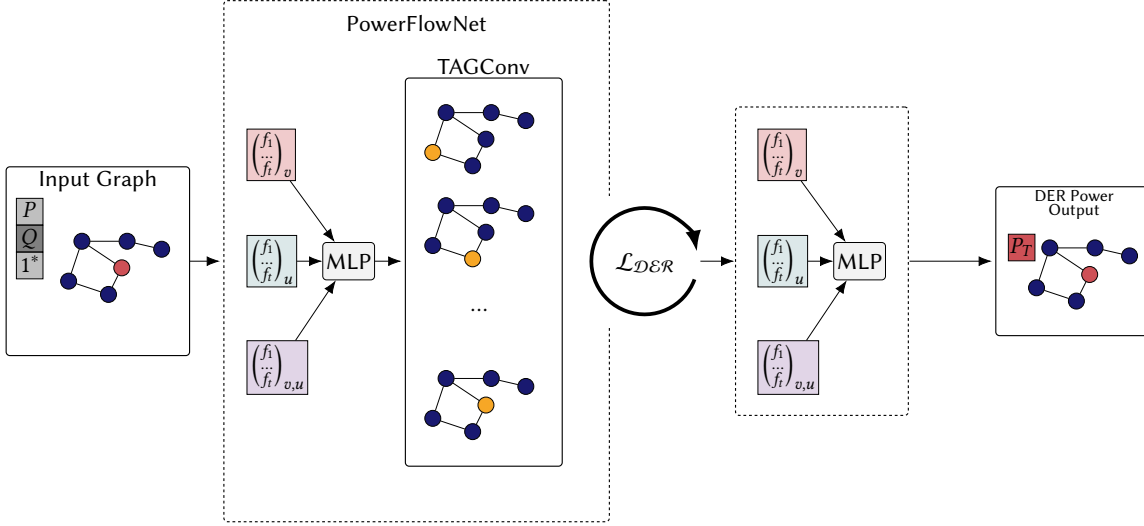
PowerFlowNet

TAGConv

Input Graph

$P$
$Q$
$1^*$

$\begin{pmatrix} f_1 \\ \vdots \\ f_t \end{pmatrix}_v$

$\begin{pmatrix} f_1 \\ \vdots \\ f_t \end{pmatrix}_u$

MLP

$\begin{pmatrix} f_1 \\ \vdots \\ f_t \end{pmatrix}_{v,u}$

...

$\mathcal{L}_{DER}$

$\begin{pmatrix} f_1 \\ \vdots \\ f_t \end{pmatrix}_v$

$\begin{pmatrix} f_1 \\ \vdots \\ f_t \end{pmatrix}_u$

MLP

$\begin{pmatrix} f_1 \\ \vdots \\ f_t \end{pmatrix}_{v,u}$

DER Power Output

$P_T$